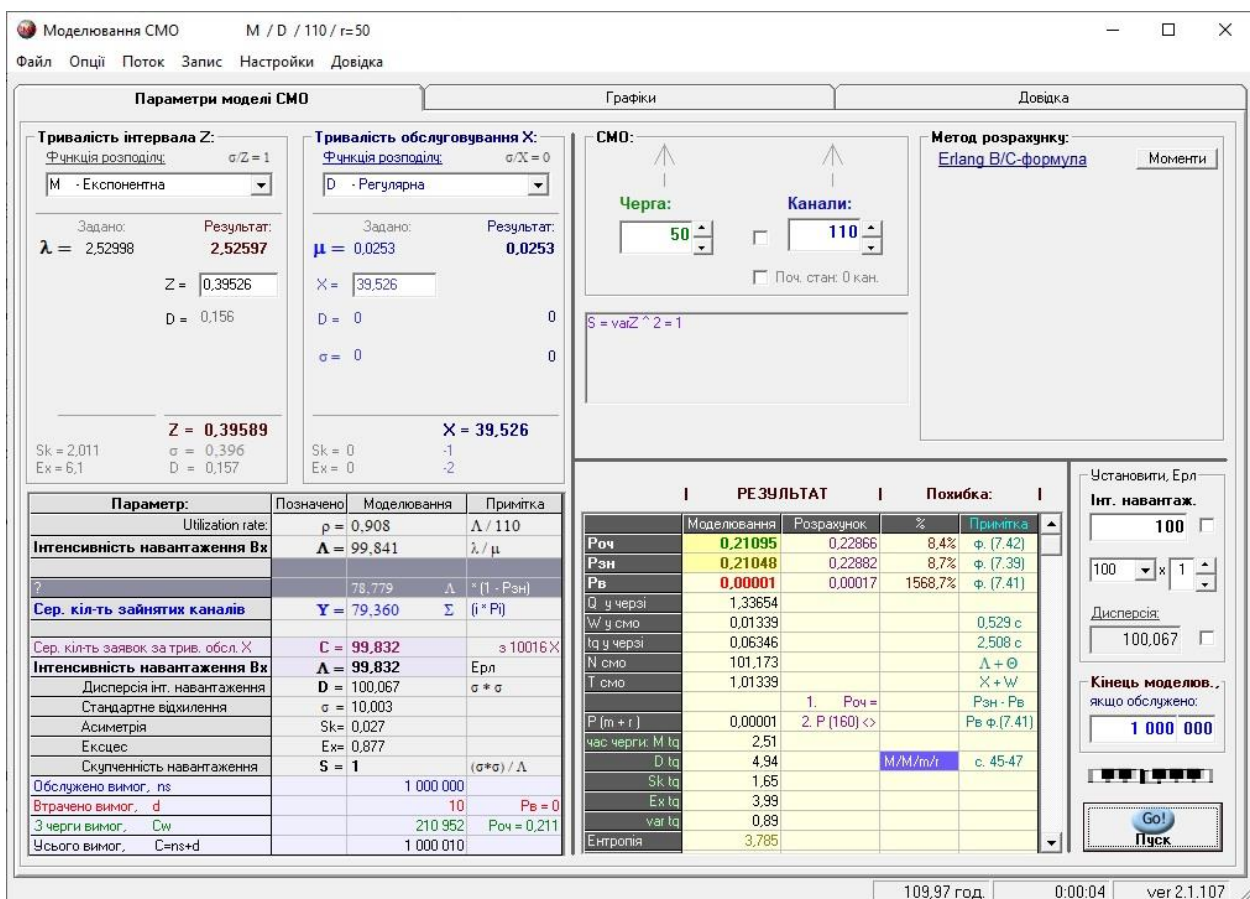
Моделювання СМО     M / D / 110 / r=50

Файл   Опції   Потік   Запис   Настройки   Довідка

Параметри моделі СМО | Графіки | Довідка

Тривалість інтервала Z:
Функція розподілу:   σ/Z = 1
M - Експонентна
Задано:   Результат:
$\lambda =$ 2,52998   2,52597
Z = 0,39526
D = 0,156
Z = 0,39589
Sk = 2,011   σ = 0,396
Ex = 6,1   D = 0,157

Тривалість обслуговування X:
Функція розподілу:   σ/X = 0
D - Регулярна
Задано:   Результат:
$\mu =$ 0,0253   0,0253
X = 39,526
D = 0   0
σ = 0   0
X = 39,526
Sk = 0   -1
Ex = 0   -2

СМО:
Черга:   Канали:
50   110
Поч. стан: 0 кан.
S = varZ ^ 2 = 1

Метод розрахунку:
Erlang B/C-формула   Моменти

| Параметр: | Позначено | Моделювання | Примітка |
|---|---|---|---|
| Utilization rate: | | ρ = 0,908 | Λ / 110 |
| Інтенсивність навантаження Вх | | Λ = 99,841 | λ / μ |
| | | | |
| ? | | 78,779   Λ | * (1 - Рзн) |
| Сер. кіл-ть зайнятих каналів | | Y = 79,360   Σ | (i * Pi) |
| | | | |
| Сер. кіл-ть заявок за трив. обсл. X | | C = 99,832 | з 10016 X |
| Інтенсивність навантаження Вх | | Λ = 99,832 | Ерл |
| Дисперсія інт. навантаження | | D = 100,067 | σ * σ |
| Стандартне відхилення | | σ = 10,003 | |
| Асиметрія | | Sk= 0,027 | |
| Ексцес | | Ex= 0,877 | |
| Скупченність навантаження | | S = 1 | (σ*σ) / Λ |
| Обслужено вимог, ns | | 1 000 000 | |
| Втрачено вимог, d | | 10 | Рв = 0 |
| З черги вимог, Cw | | 210 952 | Роч = 0,211 |
| Усього вимог, C=ns+d | | 1 000 010 | |

I   РЕЗУЛЬТАТ   I   Похибка:   I

| | Моделювання | Розрахунок | % | Примітка |
|---|---|---|---|---|
| Роч | 0,21095 | 0,22866 | 8,4% | ф. (7.42) |
| Рзн | 0,21048 | 0,22882 | 8,7% | ф. (7.39) |
| Рв | 0,00001 | 0,00017 | 1568,7% | ф. (7.41) |
| Q у черзі | 1,33654 | | | |
| W у смо | 0,01339 | | | 0,529 с |
| tq у черзі | 0,06346 | | | 2,508 с |
| N смо | 101,173 | | | Λ + Θ |
| T смо | 1,01339 | | | X + W |
| | | 1.   Роч = | | Рзн - Рв |
| P (m + r ) | 0,00001 | 2. P (160) <> | | Рв ф.(7.41) |
| час черги: M tq | 2,51 | | | |
| D tq | 4,94 | | M/M/m/r | с. 45-47 |
| Sk tq | 1,65 | | | |
| Ex tq | 3,99 | | | |
| var tq | 0,89 | | | |
| Ентропія | 3,785 | | | |

Установити, Ерл
Інт. навантаж.
100
100   x   1
Дисперсія:
100,067
Кінець моделюв.,
якщо обслужено:
1 000 000
Go!
Пуск

109,97 год.   0:00:04   ver 2.1.107